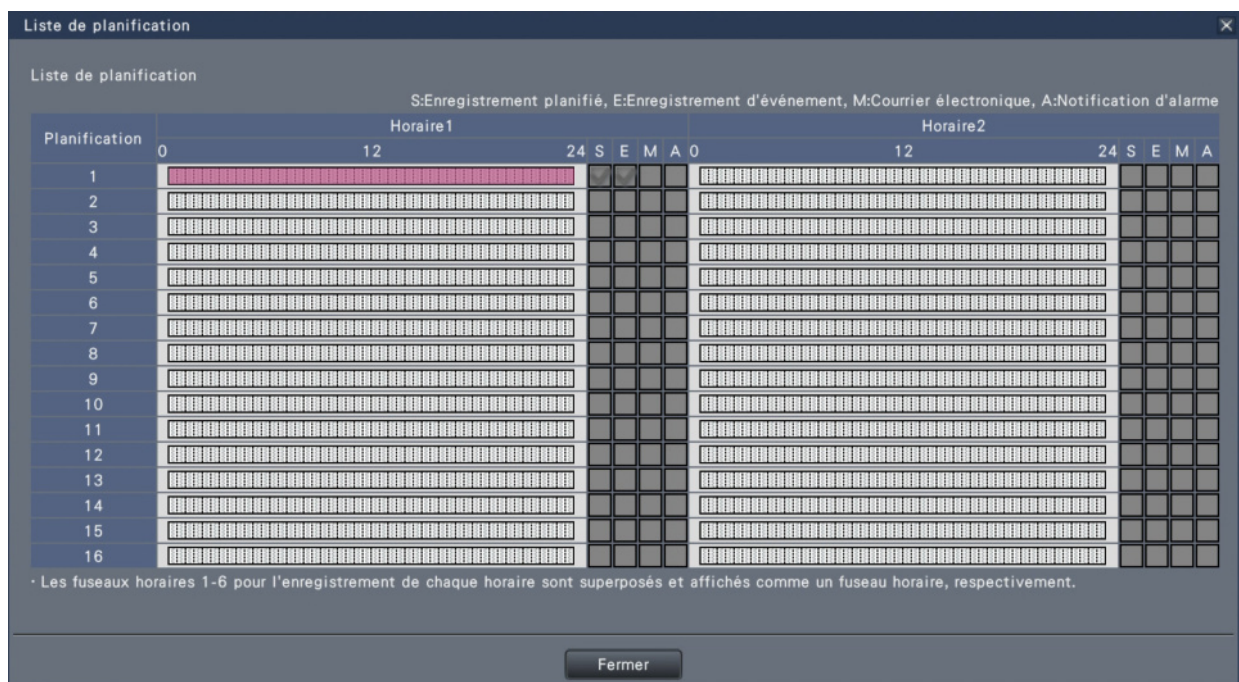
Liste de planification

Liste de planification

S:Enregistrement planifié, E:Enregistrement d'événement, M:Courrier électronique, A:Notification d'alarme

| Planification | Horaire1 0 12 24 | S | E | M | A | Horaire2 0 12 24 | S | E | M | A |
|---|---|---|---|---|---|---|---|---|---|---|
| 1 | | ✓ | ✓ | | | | | | | |
| 2 | | | | | | | | | | |
| 3 | | | | | | | | | | |
| 4 | | | | | | | | | | |
| 5 | | | | | | | | | | |
| 6 | | | | | | | | | | |
| 7 | | | | | | | | | | |
| 8 | | | | | | | | | | |
| 9 | | | | | | | | | | |
| 10 | | | | | | | | | | |
| 11 | | | | | | | | | | |
| 12 | | | | | | | | | | |
| 13 | | | | | | | | | | |
| 14 | | | | | | | | | | |
| 15 | | | | | | | | | | |
| 16 | | | | | | | | | | |

· Les fuseaux horaires 1-6 pour l'enregistrement de chaque horaire sont superposés et affichés comme un fuseau horaire, respectivement.

Fermer